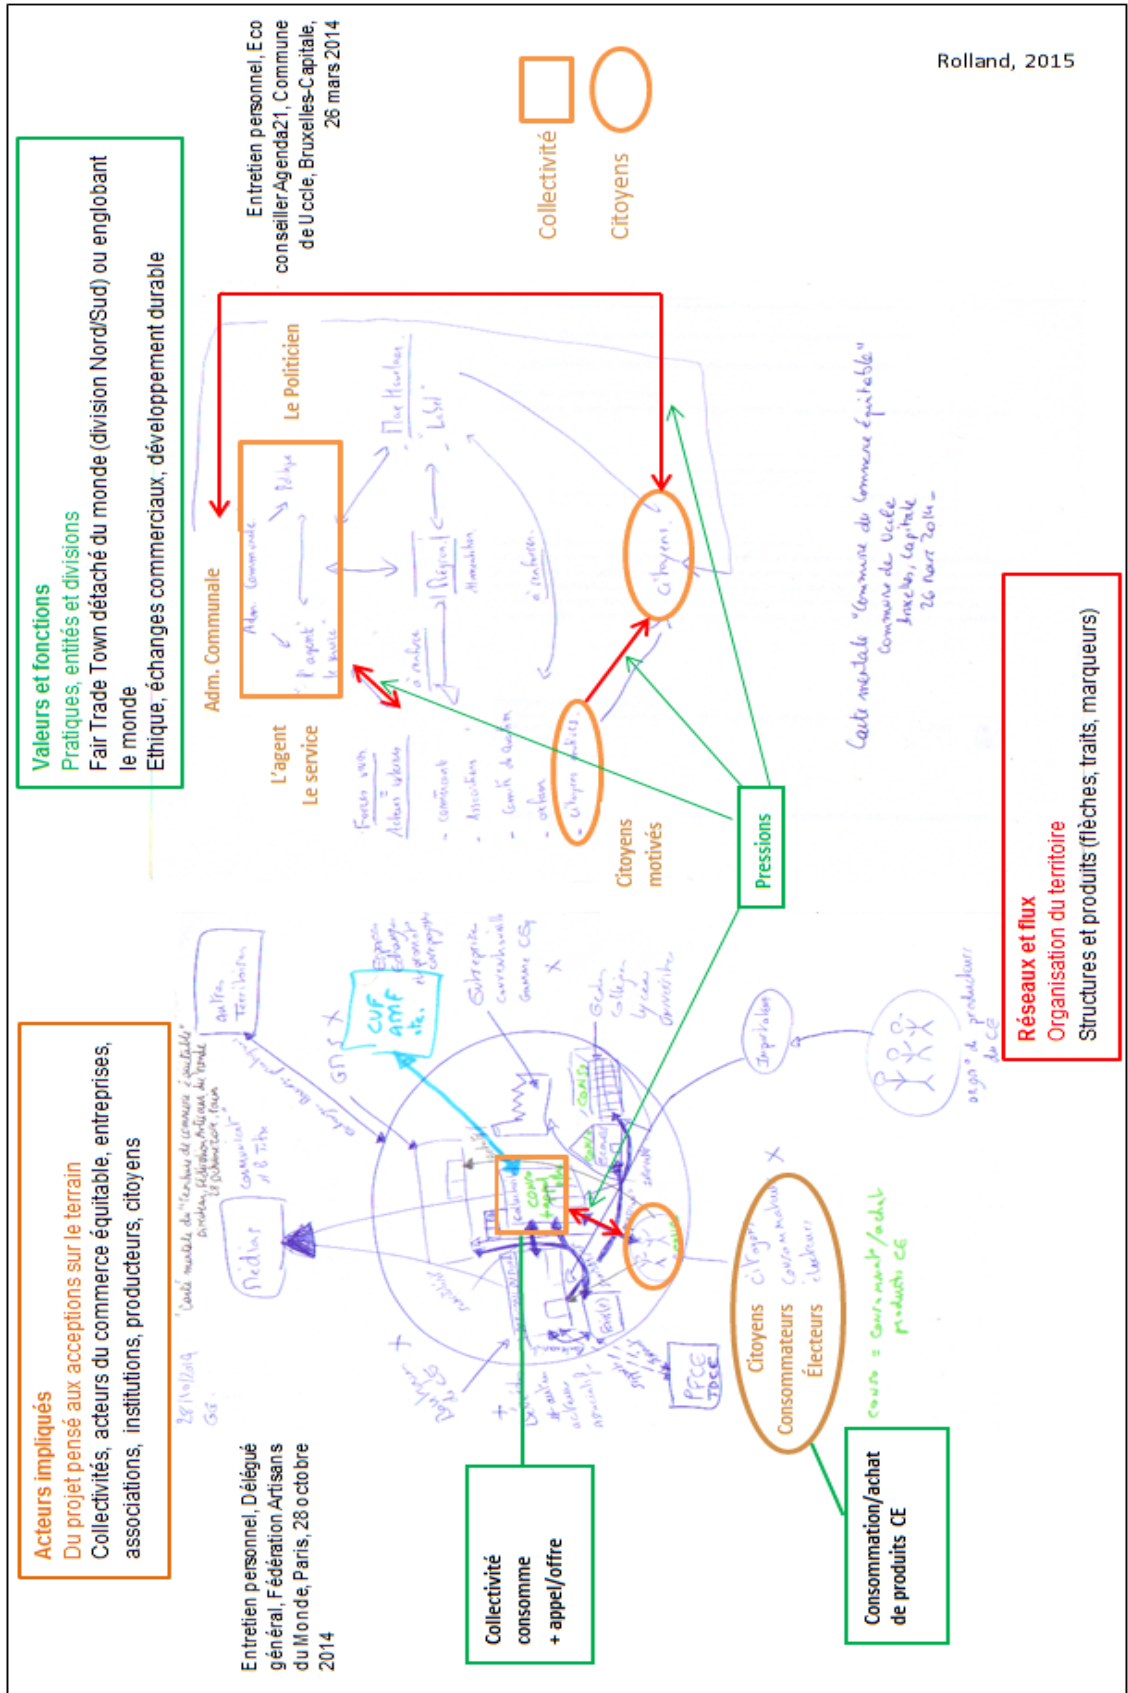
Rolland, 2015

Entretien personnel, Eco conseiller Agenda21, Commune de Uccle, Bruxelles-Capitale, 26 mars 2014

Collectivité

Citoyens

Valeurs et fonctions
Pratiques, entités et divisions
Fair Trade Town détaché du monde (division Nord/Sud) ou englobant le monde
Ethique, échanges commerciaux, développement durable

Le Politicien

Adm. Communale

L'agent
Le service

Adm. Communale
Politique
l'agent
le service

The Heathen
Régional
Label

Citoyens

Citoyens motivés

Pressions

Carte mentale "Commune du Commerce équitable" Commune de Uccle Bruxelles, Capitale 26 mars 2014

Réseaux et flux
Organisation du territoire
Structures et produits (flèches, traits, marqueurs)

Acteurs impliqués
Du projet pensé aux acceptions sur le terrain
Collectivités, acteurs du commerce équitable, entreprises, associations, institutions, producteurs, citoyens

Entretien personnel, Délégué général, Fédération Artisans du Monde, Paris, 28 octobre 2014

Collectivité consomme + appel/offre

Citoyens
Consommateurs
Électeurs

Consommation/achat de produits CE

conso = Consommation/achat produits CE

CUF
AMF
etc.

autres Territoires

Médias

Importateurs

organ° de producteurs du CE

PFCE
TDCE

Entreprise
Gamme CE